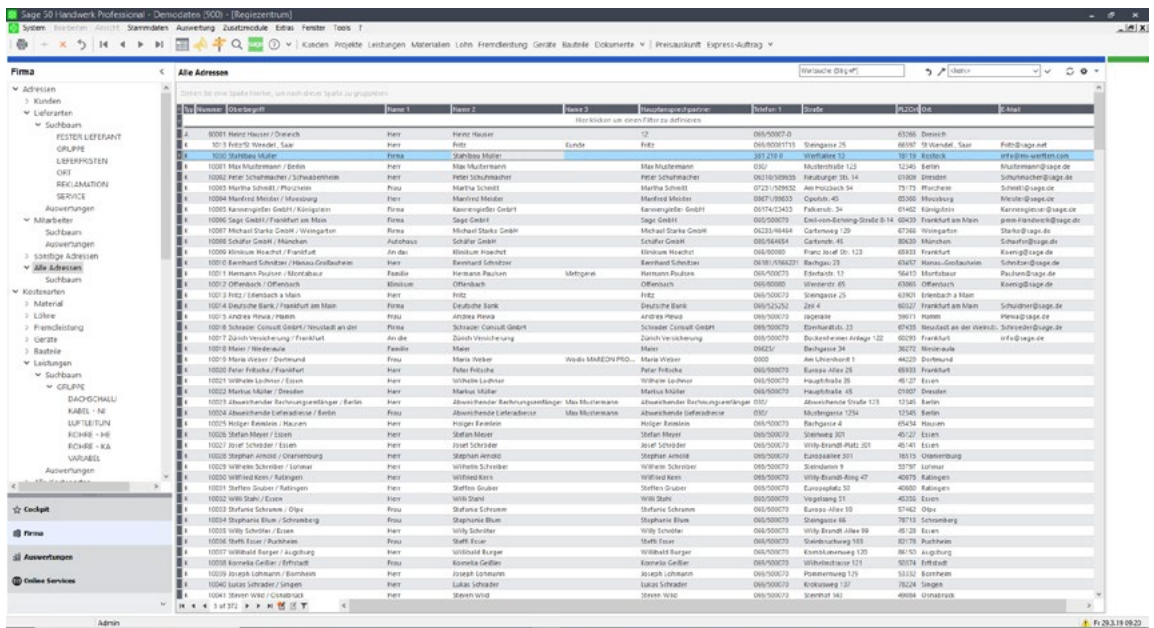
Sage 50 Handwerk Professional - Demodaten (500) - [Regiezentrum]

System Bearbeiten Ansicht Stammdaten Auswertung Zusatzmodule Extras Fenster Tools ?

Kunden Projekte Leistungen Materialien Lohn Fremdleistung Geräte Bauteile Dokumente Preisauskunft Express-Auftrag

Firma

Alle Adressen

Adressen
Kunden
Lieferanten
Suchbaum
FESTER LIEFERANT
GRUPPE
LIEFERFRISTEN
ORT
REKLAMATION
SERVICE
Auswertungen
Mitarbeiter
Suchbaum
Auswertungen
Sonstige Adressen
Alle Adressen
Suchbaum
Kostenarten
Material
Löhne
Fremdleistung
Geräte
Bauteile
Leistungen
Suchbaum
GRUPPE
DACHSCHALU
KABEL - NI
LUFTLEITUN
ROHRE - HI
ROHRE - KA
VARIABEL
Auswertungen

Cockpit
Firma
Auswertungen
Online Services

| Typ | Nummer | Oberbegriff | Name 1 | Name 2 | Name 3 | Hauptansprechpartner | Telefon 1 | Straße | PLZ | Ort | E-Mail |
|---|---|---|---|---|---|---|---|---|---|---|---|
| | | | | | | Hier klicken um einen Filter zu definieren | | | | | |
| | 00001 | Heinz Hauser / Dreieich | Herr | Heinz Hauser | | 12 | 069/50007-0 | | 63268 | Dreieich | |
| | 1013 | Fritz12 Wendel, Saar | Herr | Fritz | Kunde | Fritz | 069/80001715 | Steingasse 25 | 66597 | St.Wendel , Saar | Fritz@sage.net |
| | 1030 | Stahlbau Müller | Firma | Stahlbau Müller | | | 381 210 0 | Werftallee 12 | 18119 | Rostock | info@m-werften.com |
| | 10001 | Max Mustermann / Berlin | Herr | Max Mustermann | | Max Mustermann | 030/ | Musterstraße 123 | 12345 | Berlin | Mustermann@sage.de |
| | 10002 | Peter Schuhmacher / Schwabenheim | Herr | Peter Schuhmacher | | Peter Schuhmacher | 06210/509655 | Neuburger Str. 14 | 01009 | Dresden | Schuhmacher@sage.de |
| | 10003 | Martha Schmitt / Pforzheim | Frau | Martha Schmitt | | Martha Schmitt | 07231/509632 | Am Holzbach 54 | 75173 | Pforzheim | Schmitt@sage.de |
| | 10004 | Manfred Meister / Moosburg | Herr | Manfred Meister | | Manfred Meister | 08671/89633 | Opolstr. 45 | 85368 | Moosburg | Meister@sage.de |
| | 10005 | Kannengießer GmbH / Königstein | Firma | Kannengießer GmbH | | Kannengießer GmbH | 06174/23433 | Falkenstr. 34 | 61462 | Königstein | Kannengiesser@sage.de |
| | 10006 | Sage GmbH / Frankfurt am Main | Firma | Sage GmbH | | Sage GmbH | 069/500070 | Emil-von-Behring-Straße 8-14 | 60439 | Frankfurt am Main | prem-handwerk@sage.de |
| | 10007 | Michael Starke GmbH / Weingarten | Firma | Michael Starke GmbH | | Michael Starke GmbH | 06233/46464 | Gartenweg 129 | 67360 | Weingarten | Starke@sage.de |
| | 10008 | Schäfer GmbH / München | Autohaus | Schäfer GmbH | | Schäfer GmbH | 089/564654 | Gartenstr. 45 | 80630 | München | Schaefer@sage.de |
| | 10009 | Klinikum Hoechst / Frankfurt | An das | Klinikum Hoechst | | Klinikum Hoechst | 069/80080 | Franz Josef Str. 123 | 65933 | Frankfurt | Koenig@sage.de |
| | 10010 | Bernhard Schnitzer / Hanau-Großauheim | Herr | Bernhard Schnitzer | | Bernhard Schnitzer | 06181/566221 | Bachgau 23 | 63457 | Hanau-Großauheim | Schnitzer@sage.de |
| | 10011 | Hermann Paulsen / Montabaur | Familie | Hermann Paulsen | Metzgerei | Hermann Paulsen | 069/500070 | Ederlastr. 12 | 56410 | Montabaur | Paulsen@sage.de |
| | 10012 | Offenbach / Offenbach | Klinikum | Offenbach | | Offenbach | 069/80080 | Wiesenstr. 65 | 63065 | Offenbach | Koenig@sage.de |
| | 10013 | Fritz / Erlenbach a Main | Herr | Fritz | | Fritz | 069/500070 | Steingasse 25 | 63901 | Erlenbach a Main | |
| | 10014 | Deutsche Bank / Frankfurt am Main | Firma | Deutsche Bank | | Deutsche Bank | 069/525252 | Zeil 4 | 60327 | Frankfurt am Main | Schuldner@sage.de |
| | 10015 | Andrea Plewa / Hamm | Frau | Andrea Plewa | | Andrea Plewa | 069/500070 | Jagerallee | 59071 | Hamm | Plewa@sage.de |
| | 10016 | Schrader Consult GmbH / Neustadt an der | Firma | Schrader Consult GmbH | | Schrader Consult GmbH | 069/500070 | Eisenhardtstr. 23 | 67435 | Neustadt an der Weinstr. | Schrader@sage.de |
| | 10017 | Zürich Versicherung / Frankfurt | An die | Zürich Versicherung | | Zürich Versicherung | 069/500070 | Bockenheimer Anlage 122 | 60293 | Frankfurt | info@sage.de |
| | 10018 | Maier / Niederaula | Familie | Maier | | Maier | 06625/ | Bachgasse 34 | 36272 | Niederaula | |
| | 10019 | Maria Weber / Dortmund | Frau | Maria Weber | Wodis MAREON PRO... | Maria Weber | 0000 | Am Uhrenhorst 1 | 44229 | Dortmund | |
| | 10020 | Peter Fritsche / Frankfurt | Herr | Peter Fritsche | | Peter Fritsche | 069/500070 | Europa-Allee 25 | 65933 | Frankfurt | |
| | 10021 | Wilhelm Lochner / Essen | Herr | Wilhelm Lochner | | Wilhelm Lochner | 069/500070 | Hauptstraße 35 | 45127 | Essen | |
| | 10022 | Markus Müller / Dresden | Herr | Markus Müller | | Markus Müller | 069/500070 | Hauptstraße 45 | 01067 | Dresden | |
| | 10023 | Abweichender Rechnungsempfänger / Berlin | Herr | Abweichender Rechnungsempfänger | Max Mustermann | Abweichender Rechnungsempfänger | 030/ | Abweichende Straße 123 | 12345 | Berlin | |
| | 10024 | Abweichende Lieferadresse / Berlin | Frau | Abweichende Lieferadresse | Max Mustermann | Abweichende Lieferadresse | 030/ | Musterganse 1234 | 12345 | Berlin | |
| | 10025 | Holger Reinlein / Hausen | Herr | Holger Reinlein | | Holger Reinlein | 069/500070 | Bachgasse 4 | 65434 | Hausen | |
| | 10026 | Stefan Meyer / Essen | Herr | Stefan Meyer | | Stefan Meyer | 069/500070 | Steinweg 301 | 45127 | Essen | |
| | 10027 | Josef Schröder / Essen | Herr | Josef Schröder | | Josef Schröder | 069/500070 | Willy-Brandt-Platz 301 | 45141 | Essen | |
| | 10028 | Stephan Arnold / Oranienburg | Herr | Stephan Arnold | | Stephan Arnold | 069/500070 | Europaallee 301 | 16515 | Oranienburg | |
| | 10029 | Wilhelm Schreiber / Lohmar | Herr | Wilhelm Schreiber | | Wilhelm Schreiber | 069/500070 | Steindamm 9 | 53797 | Lohmar | |
| | 10030 | Wilfried Kern / Ratingen | Herr | Wilfried Kern | | Wilfried Kern | 069/500070 | Willy-Brandt-Ring 47 | 40878 | Ratingen | |
| | 10031 | Steffen Gruber / Ratingen | Herr | Steffen Gruber | | Steffen Gruber | 069/500070 | Europaplatz 50 | 40880 | Ratingen | |
| | 10032 | Willi Stahl / Essen | Herr | Willi Stahl | | Willi Stahl | 069/500070 | Vogelsang 51 | 45359 | Essen | |
| | 10033 | Stefanie Schramm / Olpe | Frau | Stefanie Schramm | | Stefanie Schramm | 069/500070 | Europa-Allee 50 | 57462 | Olpe | |
| | 10034 | Stephanie Blum / Schramberg | Frau | Stephanie Blum | | Stephanie Blum | 069/500070 | Steingasse 66 | 78713 | Schramberg | |
| | 10035 | Willy Schröter / Essen | Herr | Willy Schröter | | Willy Schröter | 069/500070 | Willy-Brandt-Allee 99 | 45128 | Essen | |
| | 10036 | Steffi Esser / Puchheim | Frau | Steffi Esser | | Steffi Esser | 069/500070 | Steinbruchweg 103 | 82178 | Puchheim | |
| | 10037 | Willibald Burger / Augsburg | Herr | Willibald Burger | | Willibald Burger | 069/500070 | Kornblumenweg 120 | 86150 | Augsburg | |
| | 10038 | Kornelia Geißler / Erftstadt | Frau | Kornelia Geißler | | Kornelia Geißler | 069/500070 | Wilhelmstrasse 121 | 50374 | Erftstadt | |
| | 10039 | Joseph Lohmann / Bornheim | Herr | Joseph Lohmann | | Joseph Lohmann | 069/500070 | Pommernweg 125 | 53332 | Bornheim | |
| | 10040 | Lukas Schrader / Singen | Herr | Lukas Schrader | | Lukas Schrader | 069/500070 | Krokusweg 137 | 78224 | Singen | |
| | 10041 | Steven Wild / Osnabrück | Herr | Steven Wild | | Steven Wild | 069/500070 | Steenhof 140 | 49084 | Osnabrück | |

3 of 372

Admin

Fr 29.3.19 09:20